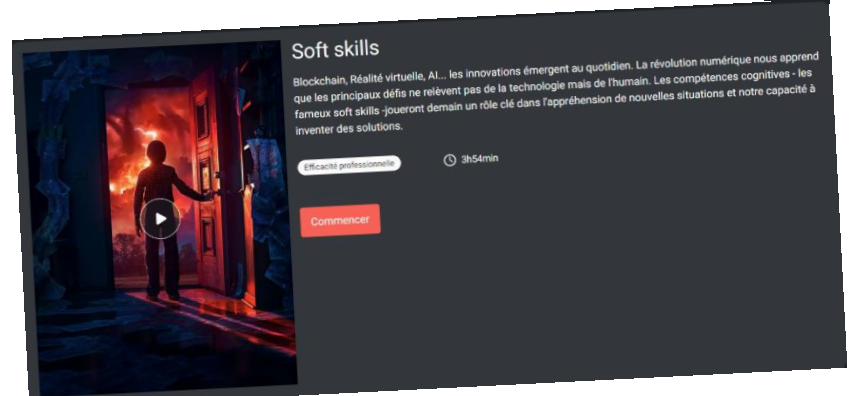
Soft skills

Blockchain, Réalité virtuelle, AI... les innovations émergent au quotidien. La révolution numérique nous apprend que les principaux défis ne relèvent pas de la technologie mais de l'humain. Les compétences cognitives - les fameux soft skills -joueront demain un rôle clé dans l'appréhension de nouvelles situations et notre capacité à inventer des solutions.

Efficacité professionnelle

3h54min

Commencer